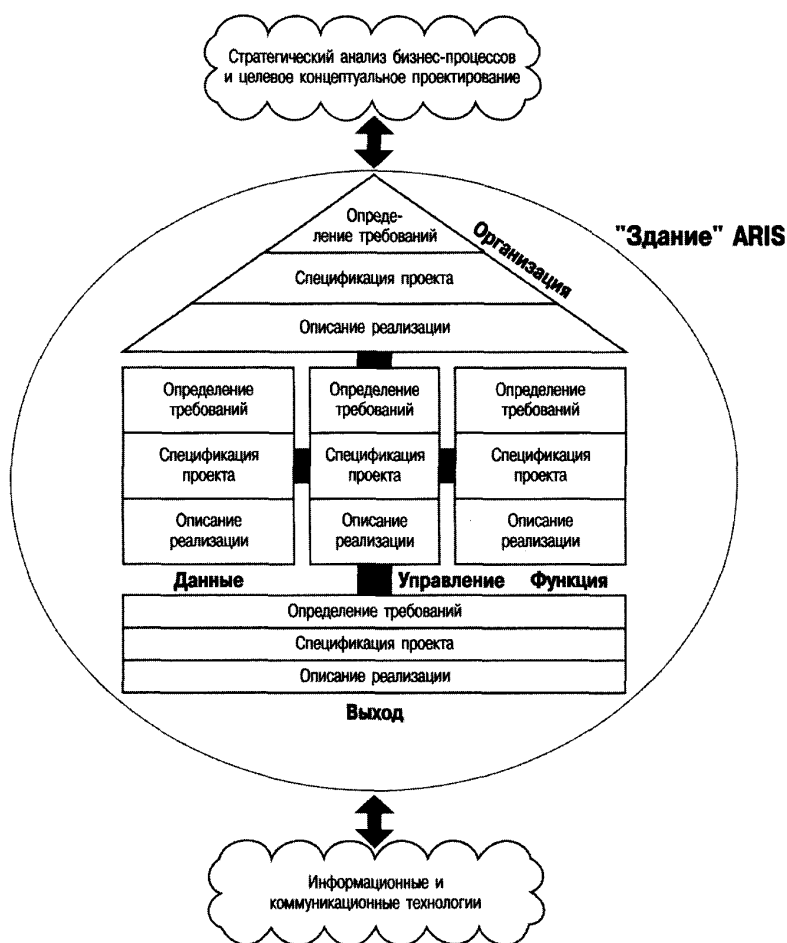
Стратегический анализ бизнес-процессов и целевое концептуальное проектирование

"Здание" ARIS

Определение требований

Спецификация проекта

Описание реализации

Организация

Определение требований

Спецификация проекта

Описание реализации

Определение требований

Спецификация проекта

Описание реализации

Определение требований

Спецификация проекта

Описание реализации

Данные

Управление

Функция

Определение требований

Спецификация проекта

Описание реализации

Выход

Информационные и коммуникационные технологии